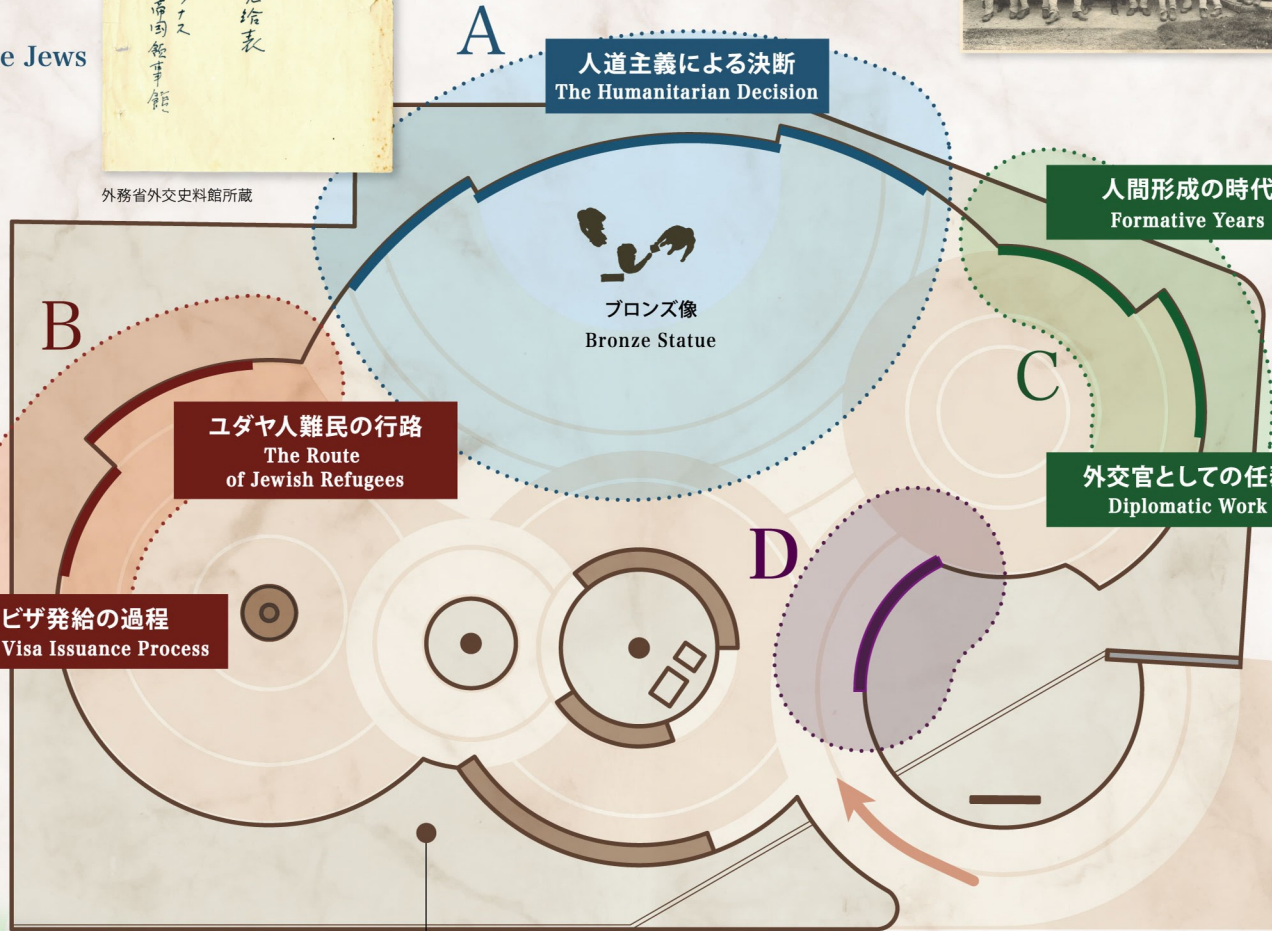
e Jews

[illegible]給表
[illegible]ナス
帝国領事館

外務省外交史料館所蔵

A
人道主義による決断
The Humanitarian Decision

ブロンズ像
Bronze Statue

人間形成の時代
Formative Years

B
ユダヤ人難民の行路
The Route of Jewish Refugees

C

外交官としての任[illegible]
Diplomatic Work

D

ビザ発給の過程
Visa Issuance Process